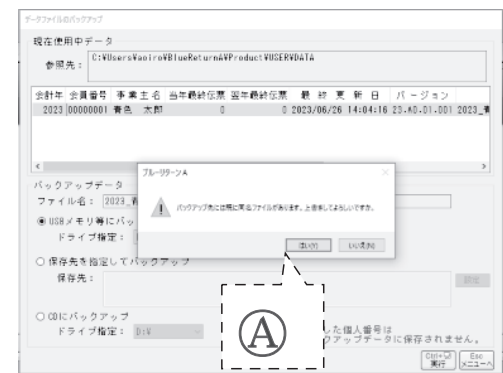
データファイルのバックアップ

現在使用中データ

参照先： C:¥Users¥aoiro¥BlueReturnA¥Product¥USER¥DATA

| 会計年 | 会員番号 | 事業主名 | 当年最終伝票 | 翌年最終伝票 | 最終更新日 | バージョン |
|---|---|---|---|---|---|---|
| 2023 | 00000001 | 青色 太郎 | 0 | 0 | 2023/06/26 14:04:16 | 23.A0.01.001 2023_青 |

バックアップデータ

ファイル名： 2023_青

◉ USBメモリ等にバッ

ドライブ指定：

○ 保存先を指定してバックアップ

保存先：

参照

○ CDにバックアップ

ドライブ指定： D:¥

ブルーリターンA

バックアップ先には既に同名ファイルがあります。上書きしてよろしいですか。

はい(Y) いいえ(N)

Ⓐ

した個人番号は
アップデータに保存されません。

Ctrl+Ⓢ 実行

Esc メニューへ